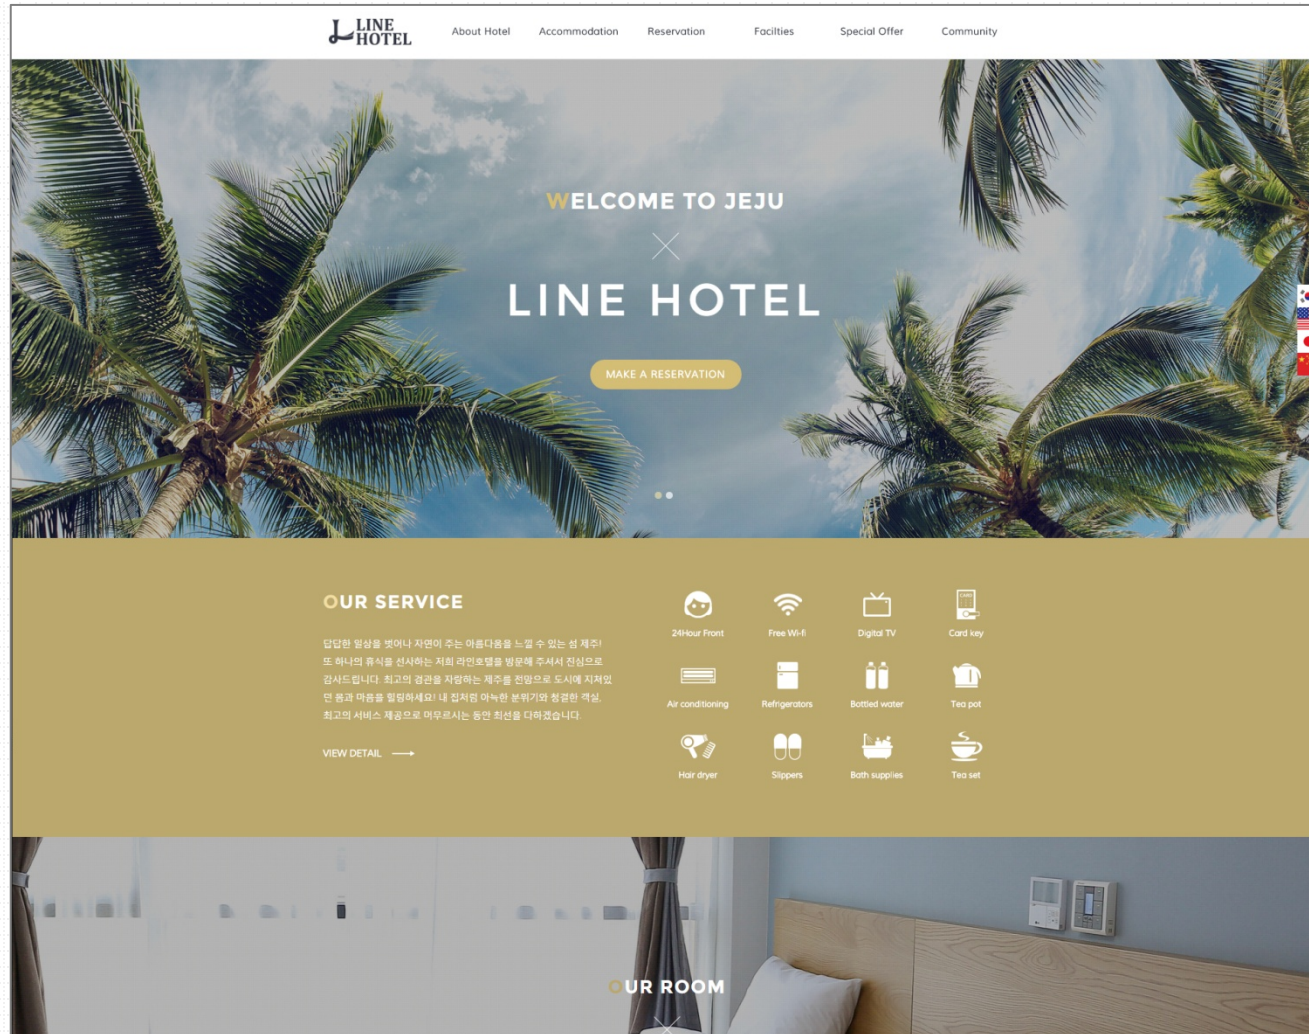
LINE HOTEL

About Hotel Accommodation Reservation Facilties Special Offer Community

WELCOME TO JEJU

LINE HOTEL

MAKE A RESERVATION

OUR SERVICE

답답한 일상을 벗어나 자연이 주는 아름다움을 느낄 수 있는 섬 제주! 또 하나의 휴식을 선사하는 저희 라인호텔을 방문해 주셔서 진심으로 감사드립니다. 최고의 경관을 자랑하는 제주를 전망으로 도시에 지쳐있던 몸과 마음을 힐링하세요! 내 집처럼 아늑한 분위기와 청결한 객실, 최고의 서비스 제공으로 머무르시는 동안 최선을 다하겠습니다.

VIEW DETAIL

24Hour Front
Free Wi-fi
Digital TV
Card key
Air conditioning
Refrigerators
Bottled water
Tea pot
Hair dryer
Slippers
Bath supplies
Tea set

OUR ROOM